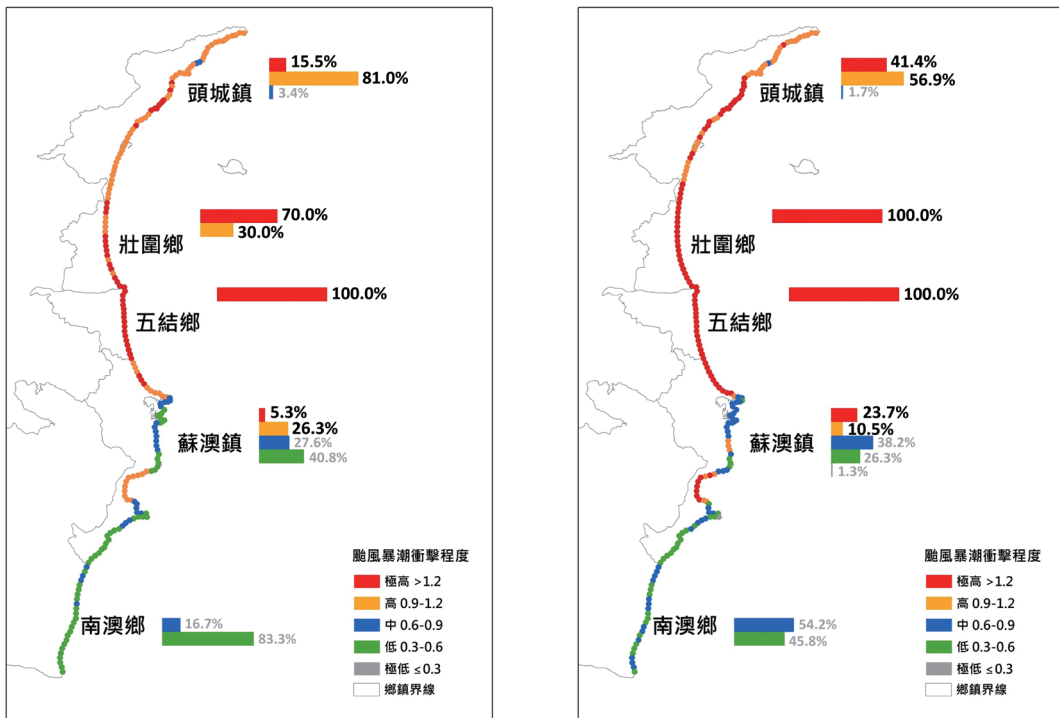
15.5%
81.0%
頭城鎮
3.4%

70.0%
30.0%
壯圍鄉

100.0%
五結鄉

5.3%
26.3%
蘇澳鎮
27.6%
40.8%

南澳鄉
16.7%
83.3%

颱風暴潮衝擊程度
極高 >1.2
高 0.9-1.2
中 0.6-0.9
低 0.3-0.6
極低 ≤0.3
鄉鎮界線

41.4%
56.9%
頭城鎮
1.7%

100.0%
壯圍鄉

100.0%
五結鄉

23.7%
10.5%
蘇澳鎮
38.2%
26.3%
1.3%

南澳鄉
54.2%
45.8%

颱風暴潮衝擊程度
極高 >1.2
高 0.9-1.2
中 0.6-0.9
低 0.3-0.6
極低 ≤0.3
鄉鎮界線